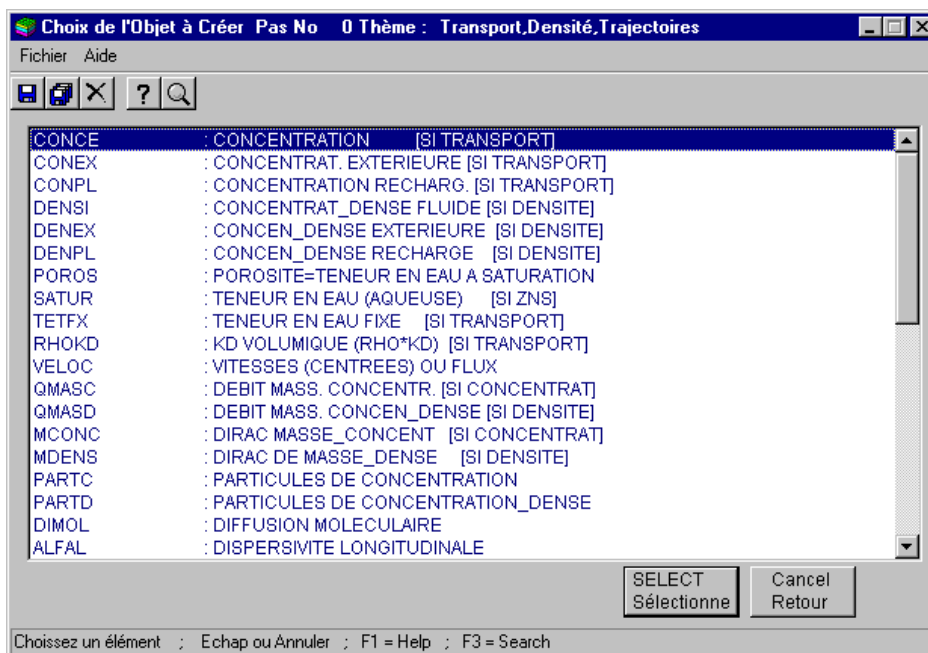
Choix de l'Objet à Créer Pas No 0 Thème : Transport,Densité,Trajectoires

Fichier Aide

? 

CONCE : CONCENTRATION [SI TRANSPORT]
CONEX : CONCENTRAT. EXTERIEURE [SI TRANSPORT]
CONPL : CONCENTRATION RECHARG. [SI TRANSPORT]
DENSI : CONCENTRAT_DENSE FLUIDE [SI DENSITE]
DENEX : CONCEN_DENSE EXTERIEURE [SI DENSITE]
DENPL : CONCEN_DENSE RECHARGE [SI DENSITE]
POROS : POROSITE=TENEUR EN EAU A SATURATION
SATUR : TENEUR EN EAU (AQUEUSE) [SI ZNS]
TETFX : TENEUR EN EAU FIXE [SI TRANSPORT]
RHOKD : KD VOLUMIQUE (RHO*KD) [SI TRANSPORT]
VELOC : VITESSES (CENTREES) OU FLUX
QMASC : DEBIT MASS. CONCENTR. [SI CONCENTRAT]
QMASD : DEBIT MASS. CONCEN_DENSE [SI DENSITE]
MCONC : DIRAC MASSE_CONCENT [SI CONCENTRAT]
MDENS : DIRAC DE MASSE_DENSE [SI DENSITE]
PARTC : PARTICULES DE CONCENTRATION
PARTD : PARTICULES DE CONCENTRATION_DENSE
DIMOL : DIFFUSION MOLECULAIRE
ALFAL : DISPERSIVITE LONGITUDINALE

SELECT
Sélectionne

Cancel
Retour

Choissez un élément ; Echap ou Annuler ; F1 = Help ; F3 = Search